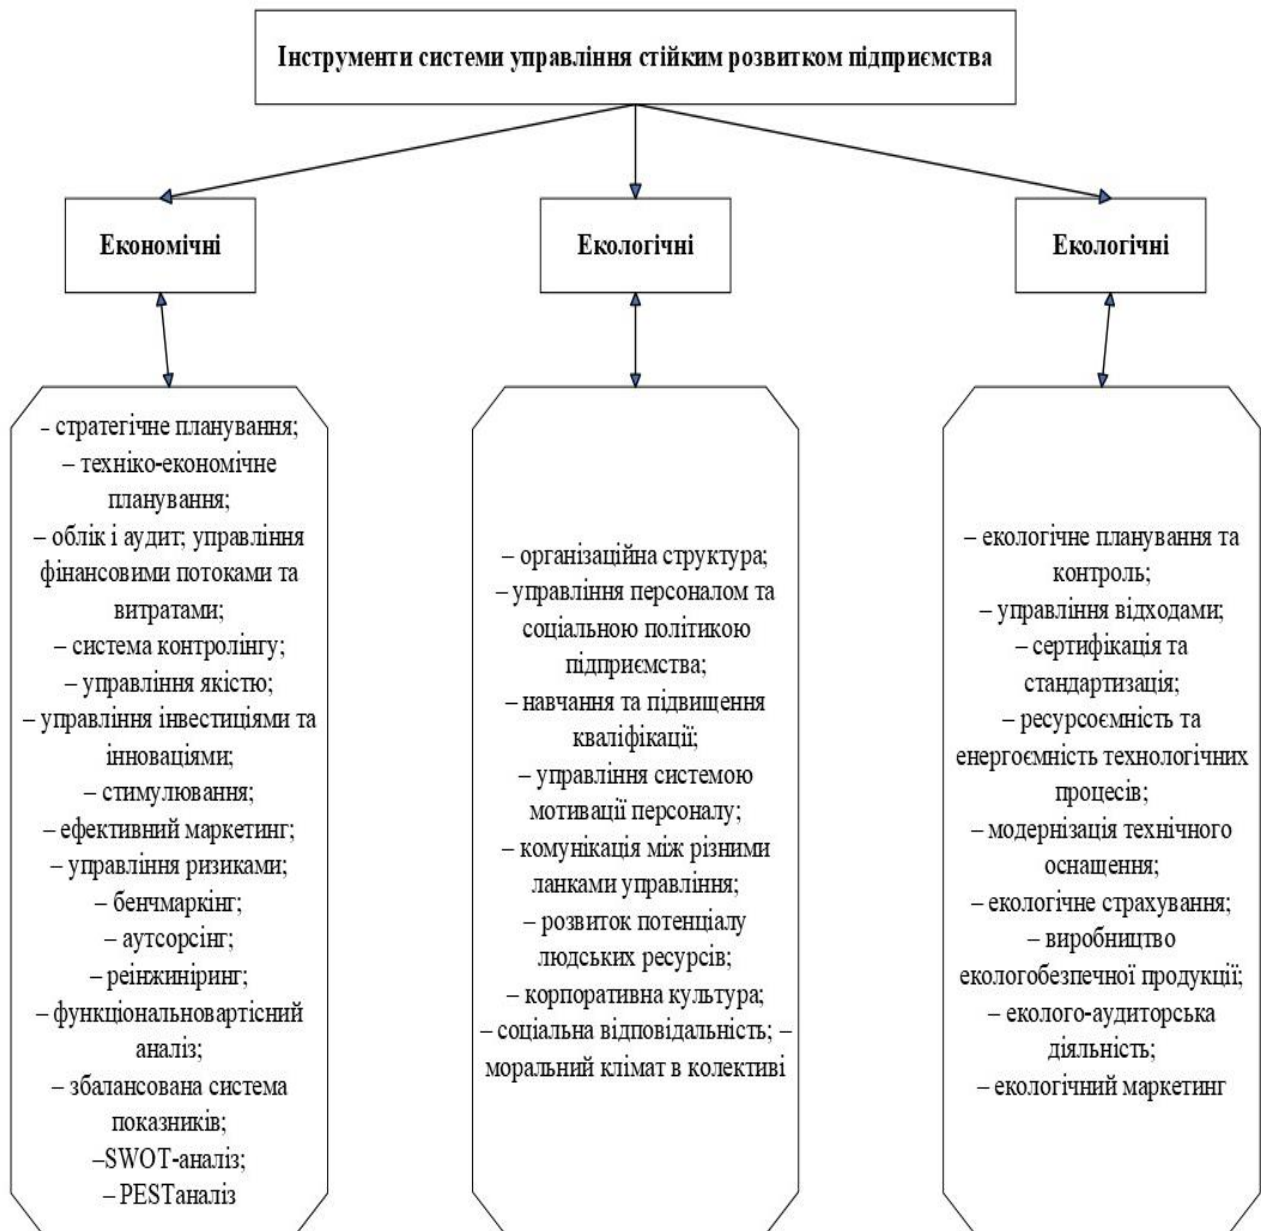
Інструменти системи управління стійким розвитком підприємства

Економічні

Екологічні

Екологічні

– стратегічне планування;
– техніко-економічне планування;
– облік і аудит; управління фінансовими потоками та витратами;
– система контролінгу;
– управління якістю;
– управління інвестиціями та інноваціями;
– стимулювання;
– ефективний маркетинг;
– управління ризиками;
– бенчмаркінг;
– аутсорсінг;
– реінжиніринг;
– функціональновартісний аналіз;
– збалансована система показників;
–SWOT-аналіз;
– PESTаналіз

– організаційна структура;
– управління персоналом та соціальною політикою підприємства;
– навчання та підвищення кваліфікації;
– управління системою мотивації персоналу;
– комунікація між різними ланками управління;
– розвиток потенціалу людських ресурсів;
– корпоративна культура;
– соціальна відповідальність; – моральний клімат в колективі

– екологічне планування та контроль;
– управління відходами;
– сертифікація та стандартизація;
– ресурсоємність та енергоємність технологічних процесів;
– модернізація технічного оснащення;
– екологічне страхування;
– виробництво екологобезпечної продукції;
– еколого-аудиторська діяльність;
– екологічний маркетинг